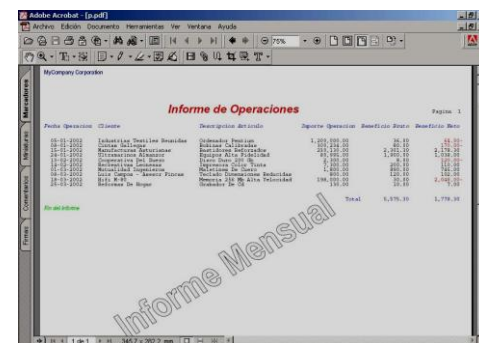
Adobe Acrobat - [p.pdf]
Archivo Edición Documento Herramientas Ver Ventana Ayuda
75%
Marcadores
Miniaturas
Comentarios
Firmas
MyCompany Corporation

Informe de Operaciones

Pagina 1

| Fecha Operacion | Cliente | Descripcion Articulo | Importe Operacion | Beneficio Bruto | Beneficio Neto |
|---|---|---|---|---|---|
| 05-01-2002 | Industrias Textiles Reunidas | Ordenador Pentium | 1,203,000.00 | 54.00 | 36.00 |
| 06-01-2002 | Cintas Gallegas | Bobinas Calibradas | 305,234.00 | 80.10 | 75.00 |
| 10-01-2002 | Manufacturas Asturianas | Bastidores Reforzados | 253,130.00 | 2,301.10 | 2,178.90 |
| 14-01-2002 | Ultramarinos Alcazar | Equipos Alta Fidelidad | 85,681.00 | 1,903.10 | 1,038.00 |
| 02-02-2002 | Suspensiones Del Norte | Disco Duro 200 Gb | 2,300.00 | 8.50 | 120.00 |
| 12-02-2002 | Recreativos Leoneses | Impresora Color Tinta | 5,300.00 | 200.00 | 110.00 |
| 01-03-2002 | Mobiliario Superiores | Maletines De Cuero | 1,800.00 | 800.00 | 760.00 |
| 08-03-2002 | Luis Campos - Asesor Fiscal | Teclado Dimensiones Reducidas | 900.00 | 120.00 | 102.00 |
| 18-03-2002 | Hifi M-80 | Memoria 256 Mb Alta Velocidad | 198,000.00 | 20.00 | 2,040.00 |
| 25-03-2002 | Reformas De Hogar | Grabador De CD | 130.00 | 20.00 | 7.00 |
| | | | Total | 5,575.10 | 1,778.30 |

Fin del informe

Informe Mensual

1 de 1 | 245,7 x 292,2 mm